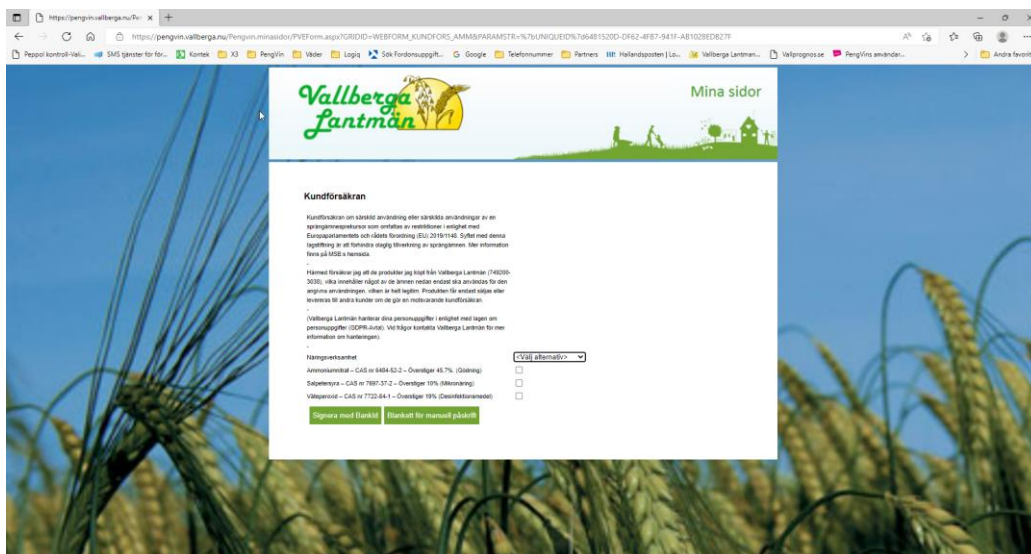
https://pengvin.vallberga.nu/Pe ×  +

https://pengvin.vallberga.nu/Pengvin.minasidor/PVEForm.aspx?GRIDID=WEBFORM_KUNDFORS_AMM&PARAMSTR=%7bUNIQUEID%7d6481520D-DF62-4FB7-941F-AB1028EDB27F

Peppol kontroll-Vali... SMS tjänster för för... Kontek X3 PengVin Väder Logiq Sök Fordonsuppgift... Google Telefonnummer Partners Hallandsposten | Lo... Vallberga Lantmän... Vallprognos.se PengVins användar... Andra favoriter

Vallberga Lantmän

Mina sidor

Kundförsäkran

Kundförsäkran om särskild användning eller särskilda användningar av en sprängämnesprekursor som omfattas av restriktioner i enlighet med Europaparlamentets och rådets förordning (EU) 2019/1148. Syftet med denna lagstiftning är att förhindra olaglig tillverkning av sprängämnen. Mer information finns på MSB:s hemsida.

Härmed försäkrar jag att de produkter jag köpt från Vallberga Lantmän (749200-3038), vilka innehåller något av de ämnen nedan endast ska användas för den angivna användningen, vilken är helt legitim. Produkten får endast säljas eller levereras till andra kunder om de gör en motsvarande kundförsäkran.

(Vallberga Lantmän hanterar dina personuppgifter i enlighet med lagen om personuppgifter (GDPR-Avtal). Vid frågor kontakta Vallberga Lantmän för mer information om hanteringen).

Näringsverksamhet <Välj alternativ>

Ammoniumnitrat – CAS nr 6484-52-2 – Överstiger 45.7%. (Gödning)

Salpetersyra – CAS nr 7697-37-2 – Överstiger 10% (Mikronäring)

Väteperoxid – CAS nr 7722-84-1 – Överstiger 19% (Desinfektionsmedel)

Signera med BankId | Blankett för manuell påskrift